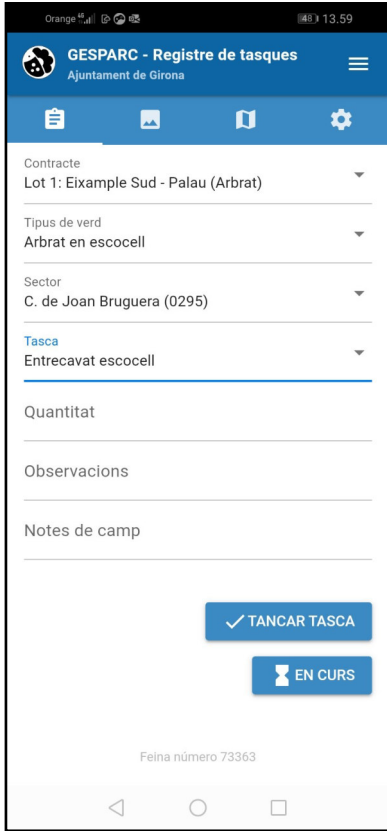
Orange 4G 48 13.59

GESPARC - Registre de tasques
Ajuntament de Girona

Contracte
Lot 1: Eixample Sud - Palau (Arbrat)

Tipus de verd
Arbrat en escocell

Sector
C. de Joan Bruguera (0295)

Tasca
Entrecavat escocell

Quantitat

Observacions

Notes de camp

TANCAR TASCA

EN CURS

Feina número 73363